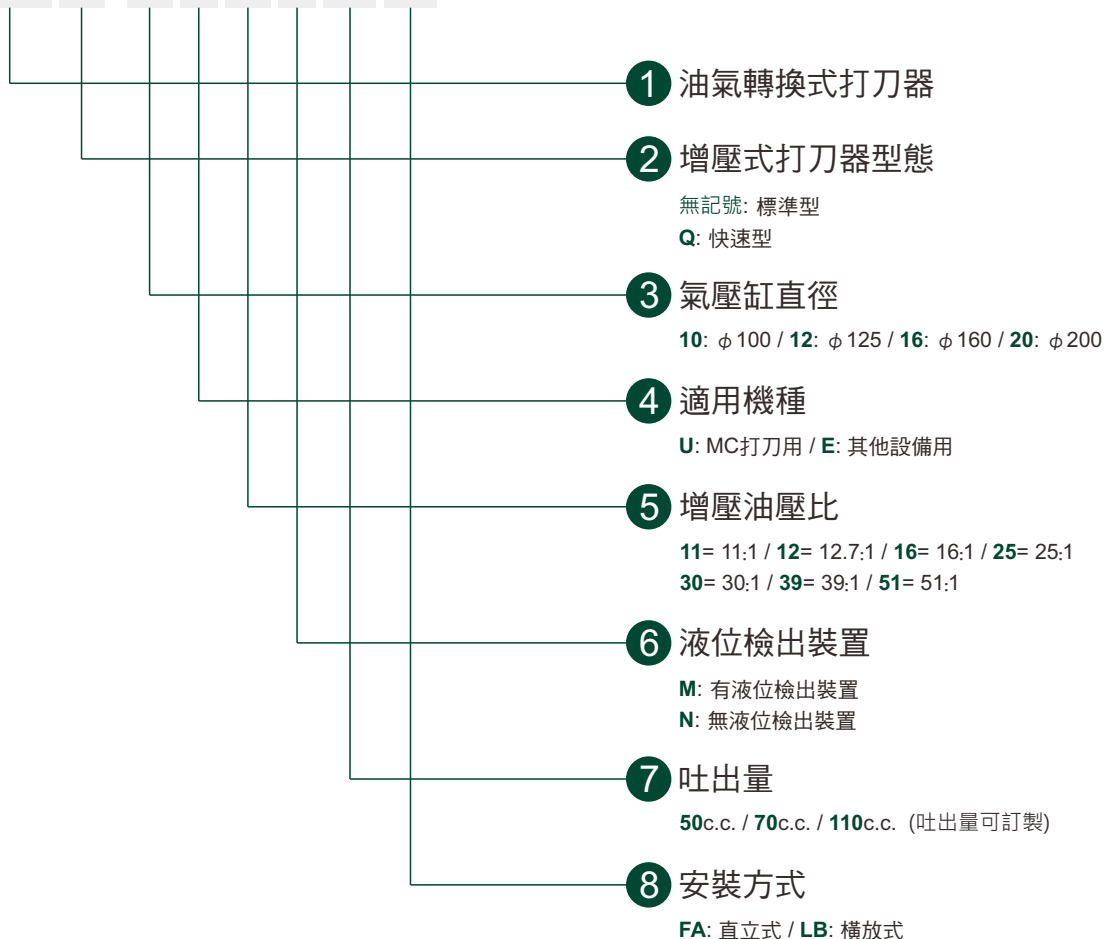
1 油氣轉換式打刀器

2 增壓式打刀器型態

無記號: 標準型
Q: 快速型

3 氣壓缸直徑

10: ϕ100 / 12: ϕ125 / 16: ϕ160 / 20: ϕ200

4 適用機種

U: MC打刀用 / E: 其他設備用

5 增壓油壓比

11= 11:1 / 12= 12.7:1 / 16= 16:1 / 25= 25:1
30= 30:1 / 39= 39:1 / 51= 51:1

6 液位檢出裝置

M: 有液位檢出裝置
N: 無液位檢出裝置

7 吐出量

50c.c. / 70c.c. / 110c.c. (吐出量可訂製)

8 安裝方式

FA: 直立式 / LB: 橫放式